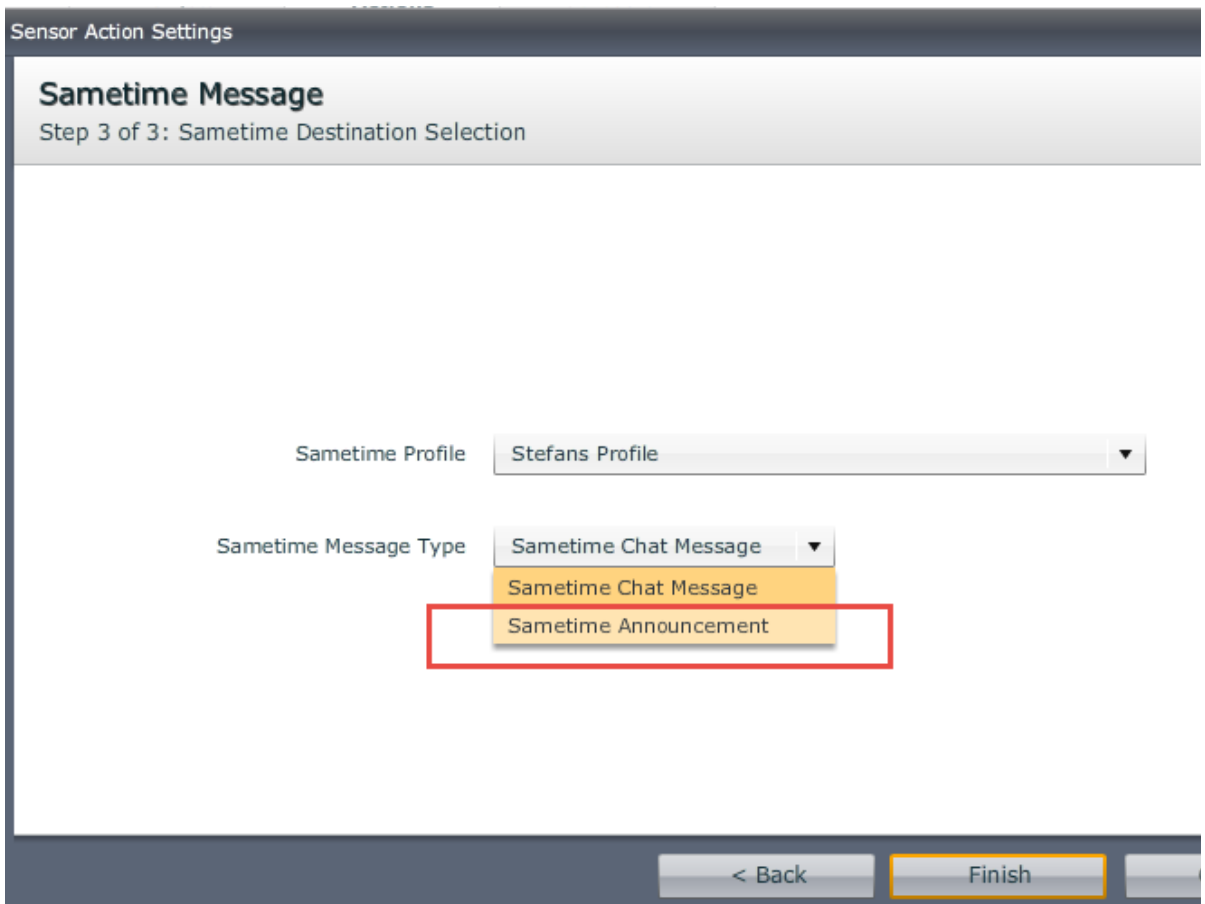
Sensor Action Settings

Sametime Message
Step 3 of 3: Sametime Destination Selection

Sametime Profile
Stefans Profile

Sametime Message Type
Sametime Chat Message
Sametime Chat Message
Sametime Announcement

< Back
Finish